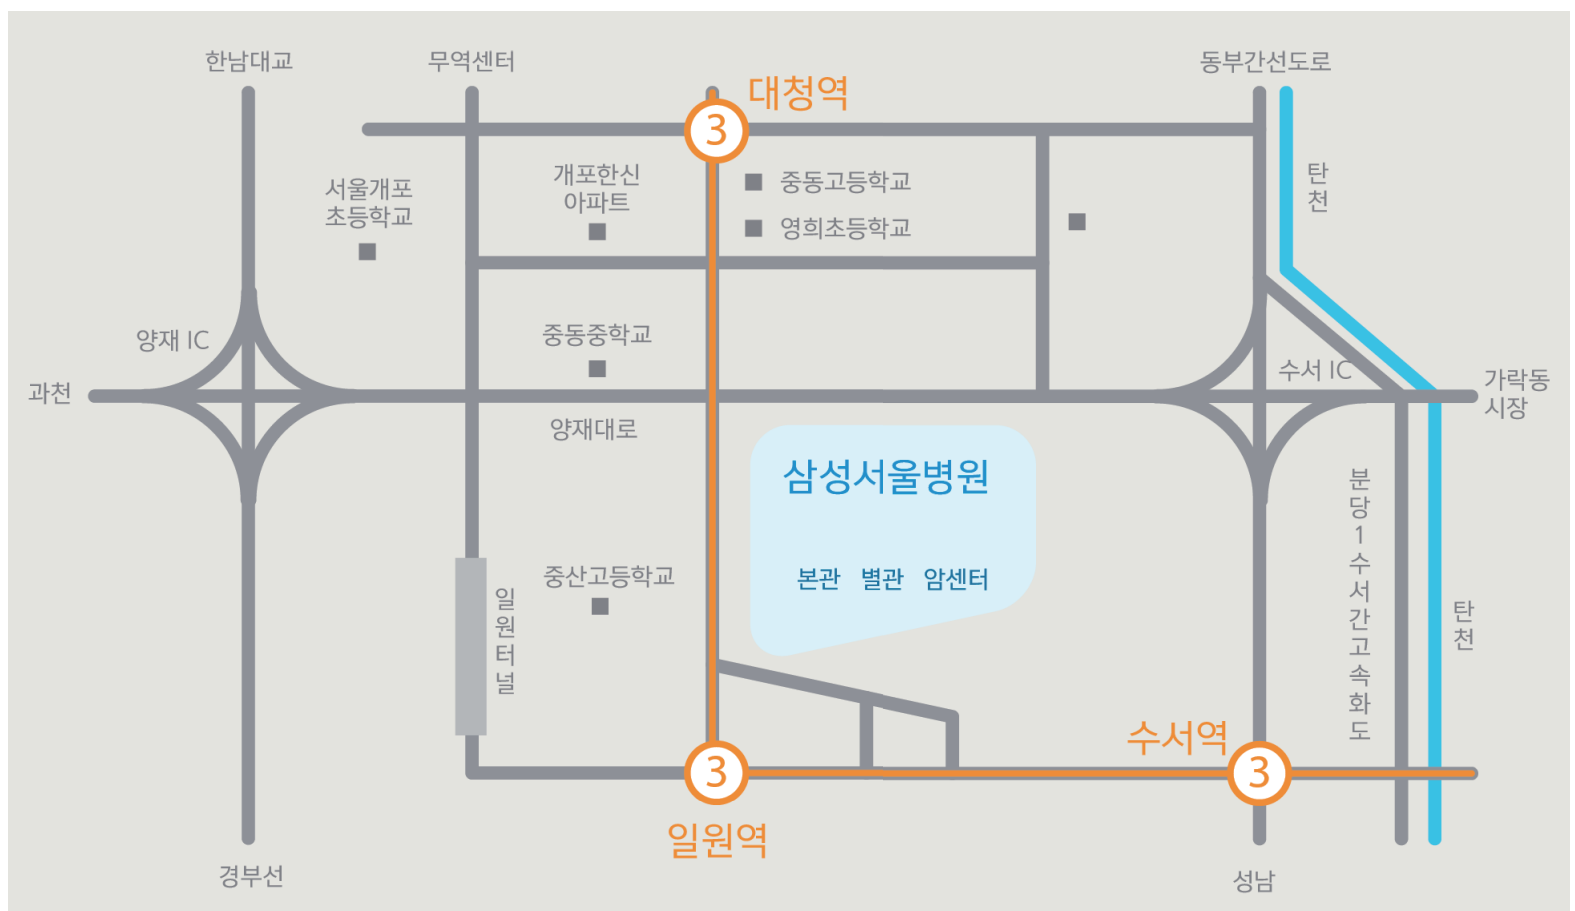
한남대교

무역센터

대청역

3

동부간선도로

탄천

서울개포 초등학교

개포한신 아파트

중동고등학교

영희초등학교

양재 IC

중동중학교

수서 IC

과천

양재대로

가락동 시장

삼성서울병원

본관 별관 암센터

분당1수서간고속화도

중산고등학교

일원터널

탄천

수서역

3

3

일원역

경부선

성남